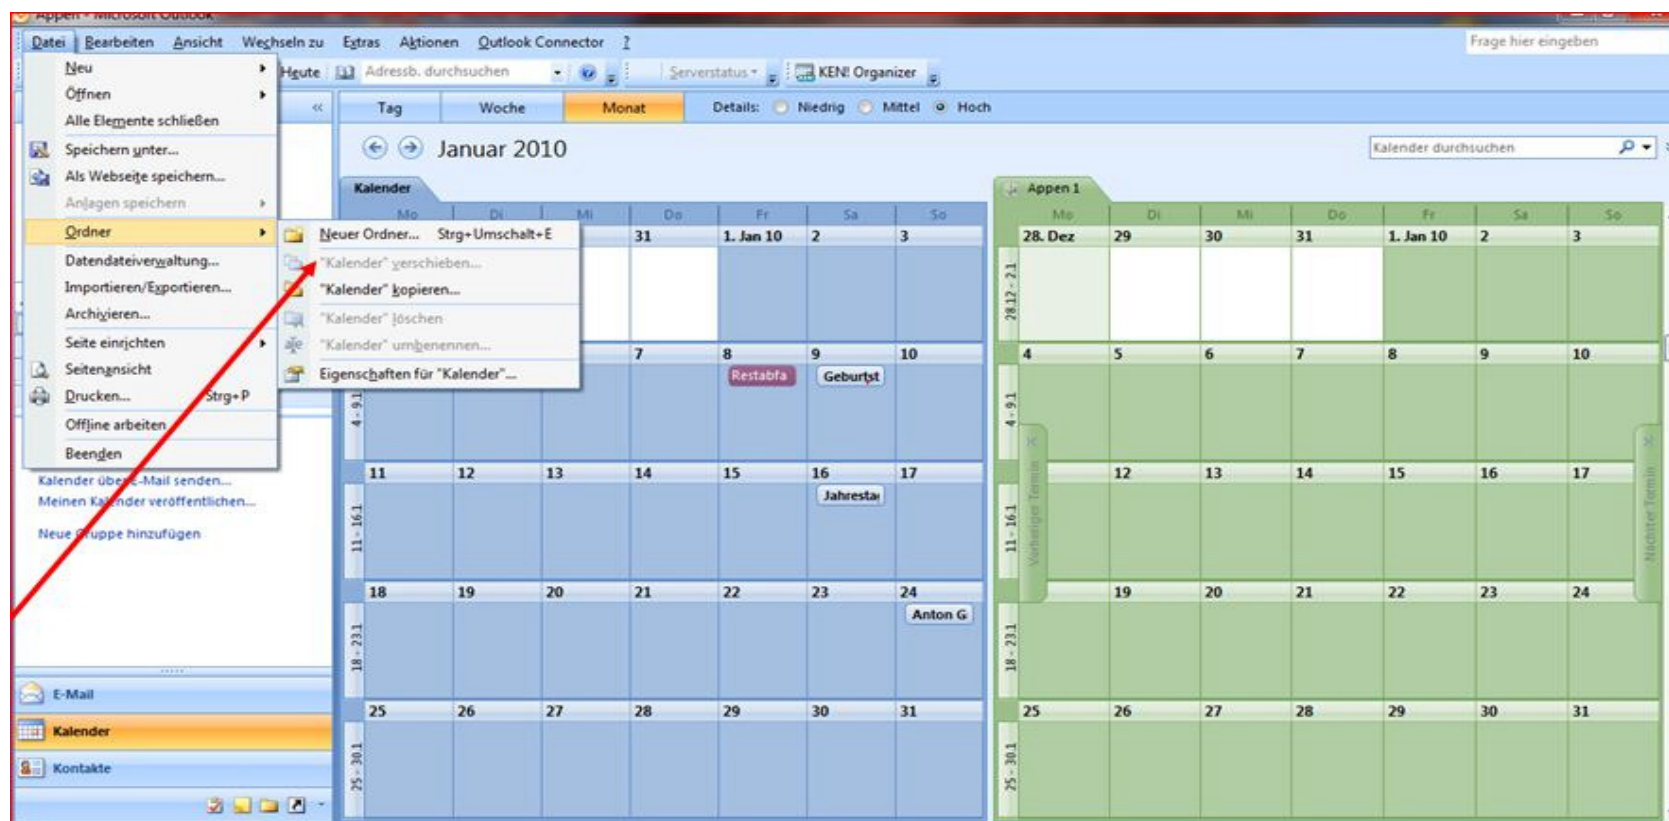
Appen - Microsoft Outlook

Datei Bearbeiten Ansicht Wechseln zu Extras Aktionen Outlook Connector ?

Frage hier eingeben

Neu
Öffnen
Alle Elemente schließen
Speichern unter...
Als Webseite speichern...
Anlagen speichern
Ordner
Datendateiverwaltung...
Importieren/Exportieren...
Archivieren...
Seite einrichten
Seitenansicht
Drucken... Strg+P
Offline arbeiten
Beenden

Neuer Ordner... Strg+Umschalt+E
"Kalender" verschieben...
"Kalender" kopieren...
"Kalender" löschen
"Kalender" umbenennen...
Eigenschaften für "Kalender"...

Heute Adressb. durchsuchen Serverstatus KEN! Organizer

Tag Woche Monat Details: Niedrig Mittel Hoch

Januar 2010

Kalender durchsuchen

Kalender

| Mo | Di | Mi | Do | Fr | Sa | So |
|---|---|---|---|---|---|---|
| | | | 31 | 1. Jan 10 | 2 | 3 |
| 4 - 9.1 | | | 7 | 8 Restabfa | 9 Geburtst | 10 |
| 11 | 12 | 13 | 14 | 15 | 16 Jahresta | 17 |
| 18 | 19 | 20 | 21 | 22 | 23 | 24 Anton G |
| 25 | 26 | 27 | 28 | 29 | 30 | 31 |

Appen 1

| | Mo | Di | Mi | Do | Fr | Sa | So |
|---|---|---|---|---|---|---|---|
| 28.12 - 3.1 | 28. Dez | 29 | 30 | 31 | 1. Jan 10 | 2 | 3 |
| 4 - 9.1 | 4 | 5 | 6 | 7 | 8 | 9 | 10 |
| 11 - 16.1 | | 12 | 13 | 14 | 15 | 16 | 17 |
| 18 - 23.1 | | 19 | 20 | 21 | 22 | 23 | 24 |
| 25 - 30.1 | 25 | 26 | 27 | 28 | 29 | 30 | 31 |

Vorheriger Termin
Nächster Termin

Kalender über E-Mail senden...
Meinen Kalender veröffentlichen...
Neue Gruppe hinzufügen

E-Mail
Kalender
Kontakte